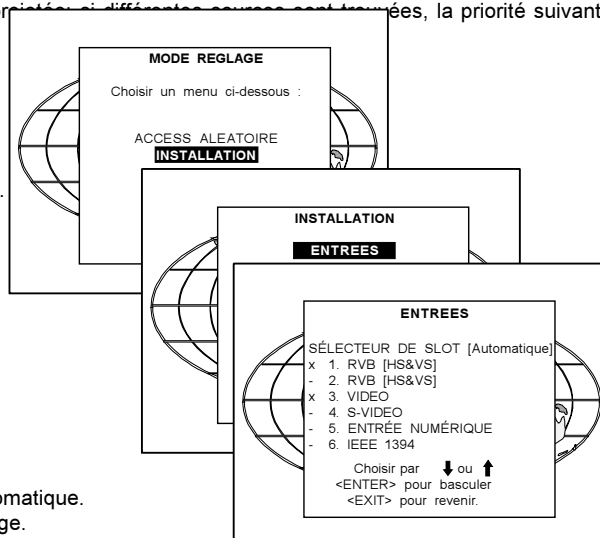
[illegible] ées, la priorité suivant

MODE REGLAGE

Choisir un menu ci-dessous :

ACCESS ALEATOIRE
INSTALLATION

INSTALLATION

ENTREES

ENTREES

SÉLECTEUR DE SLOT [Automatique]
x 1. RVB [HS&VS]
- 2. RVB [HS&VS]
x 3. VIDEO
- 4. S-VIDEO
- 5. ENTRÉE NUMÉRIQUE
- 6. IEEE 1394

Choisir par ↓ ou ↑
<ENTER> pour basculer
<EXIT> pour revenir.

omatique.
ge.